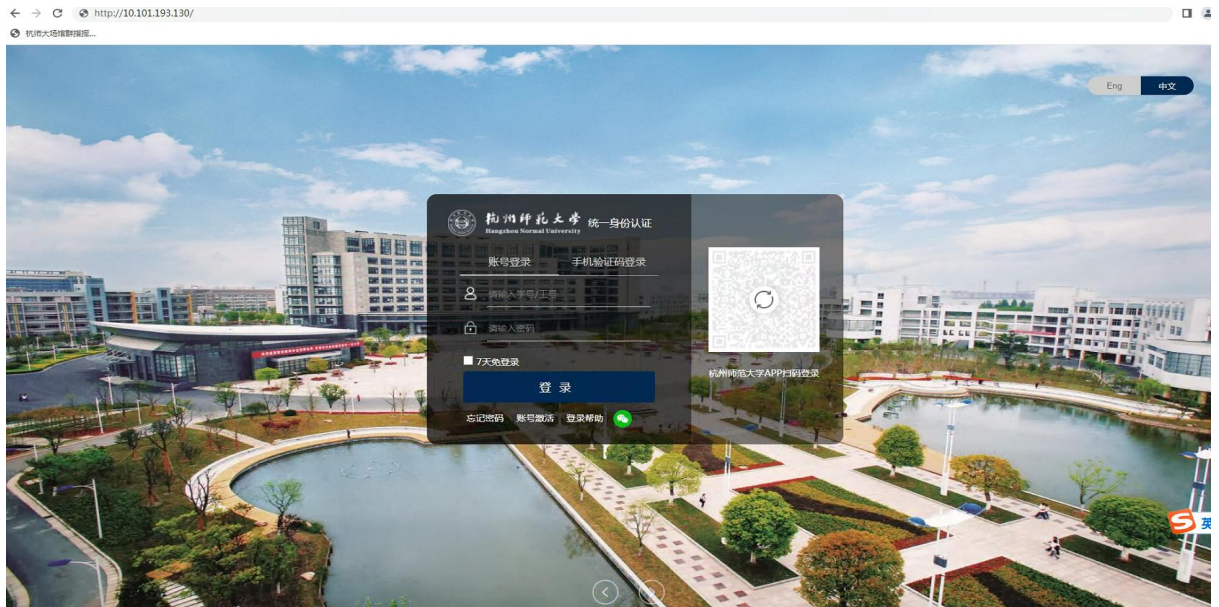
http://10.101.193.130/

杭州大塔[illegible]

Eng 中文

杭州师范大学 Hangzhou Normal University 统一身份认证

账号登录 手机验证码登录

请输入学号/工号

请输入密码

7天免登录

登 录

忘记密码 账号激活 登录帮助

杭州师范大学APP扫码登录

英